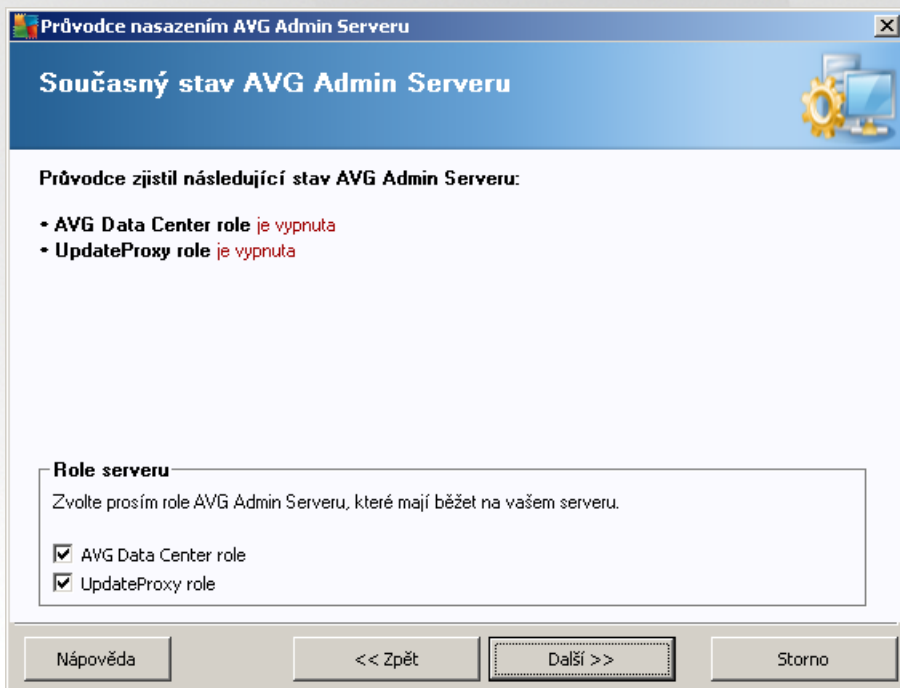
Průvodce nasazením AVG Admin Serveru

Současný stav AVG Admin Serveru

Průvodce zjistil následující stav AVG Admin Serveru:

• AVG Data Center role je vypnuta
• UpdateProxy role je vypnuta

Role serveru

Zvolte prosím role AVG Admin Serveru, které mají běžet na vašem serveru.

AVG Data Center role
UpdateProxy role

Nápověda | << Zpět | Další >> | Storno